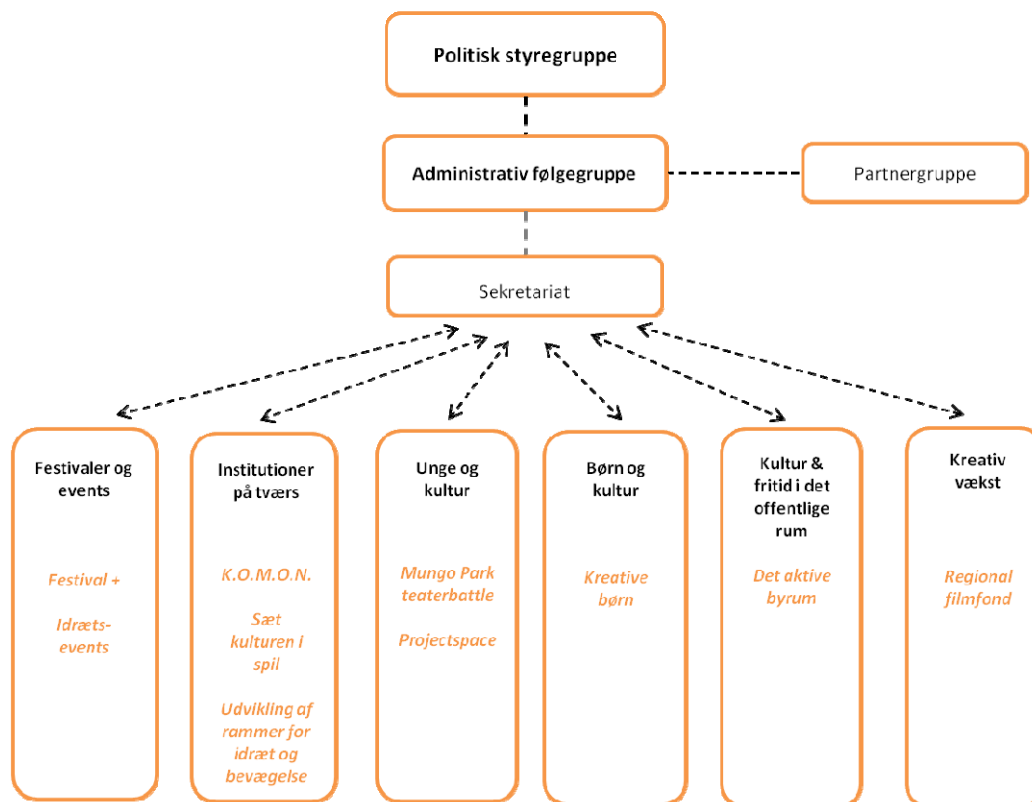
Politisk styregruppe

Administrativ følgegruppe

Partnergruppe

Sekretariat

Festivaler og events

Festival +

Idræts-events

Institutioner på tværs

K.O.M.O.N.

Sæt kulturen i spil

Udvikling af rammer for idræt og bevægelse

Unge og kultur

Mungo Park teaterbattle

Projectspace

Børn og kultur

Kreative børn

Kultur & fritid i det offentlige rum

Det aktive byrum

Kreativ vækst

Regional filmfond